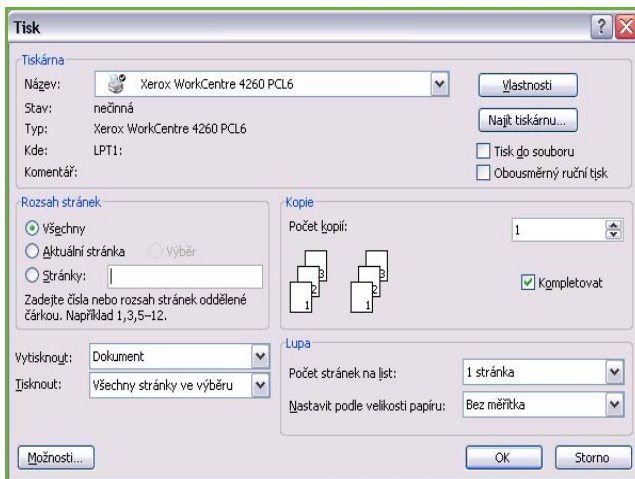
Tisk

? X

Tiskárna

Název: Xerox WorkCentre 4260 PCL6

Vlastnosti

Stav: nečinná

Typ: Xerox WorkCentre 4260 PCL6

Najít tiskárnu...

Kde: LPT1:

Tisk do souboru

Komentář:

Obousměrný ruční tisk

Rozsah stránek

Všechny

Aktuální stránka

Výběr

Stránky:

Zadejte čísla nebo rozsah stránek oddělené čárkou. Například 1,3,5–12.

Kopie

Počet kopií: 1

3 2 1 3 2 1

Kompletovat

Vytisknout: Dokument

Tisknout: Všechny stránky ve výběru

Lupa

Počet stránek na list: 1 stránka

Nastavit podle velikosti papíru: Bez měřítka

Možnosti...

OK

Storno